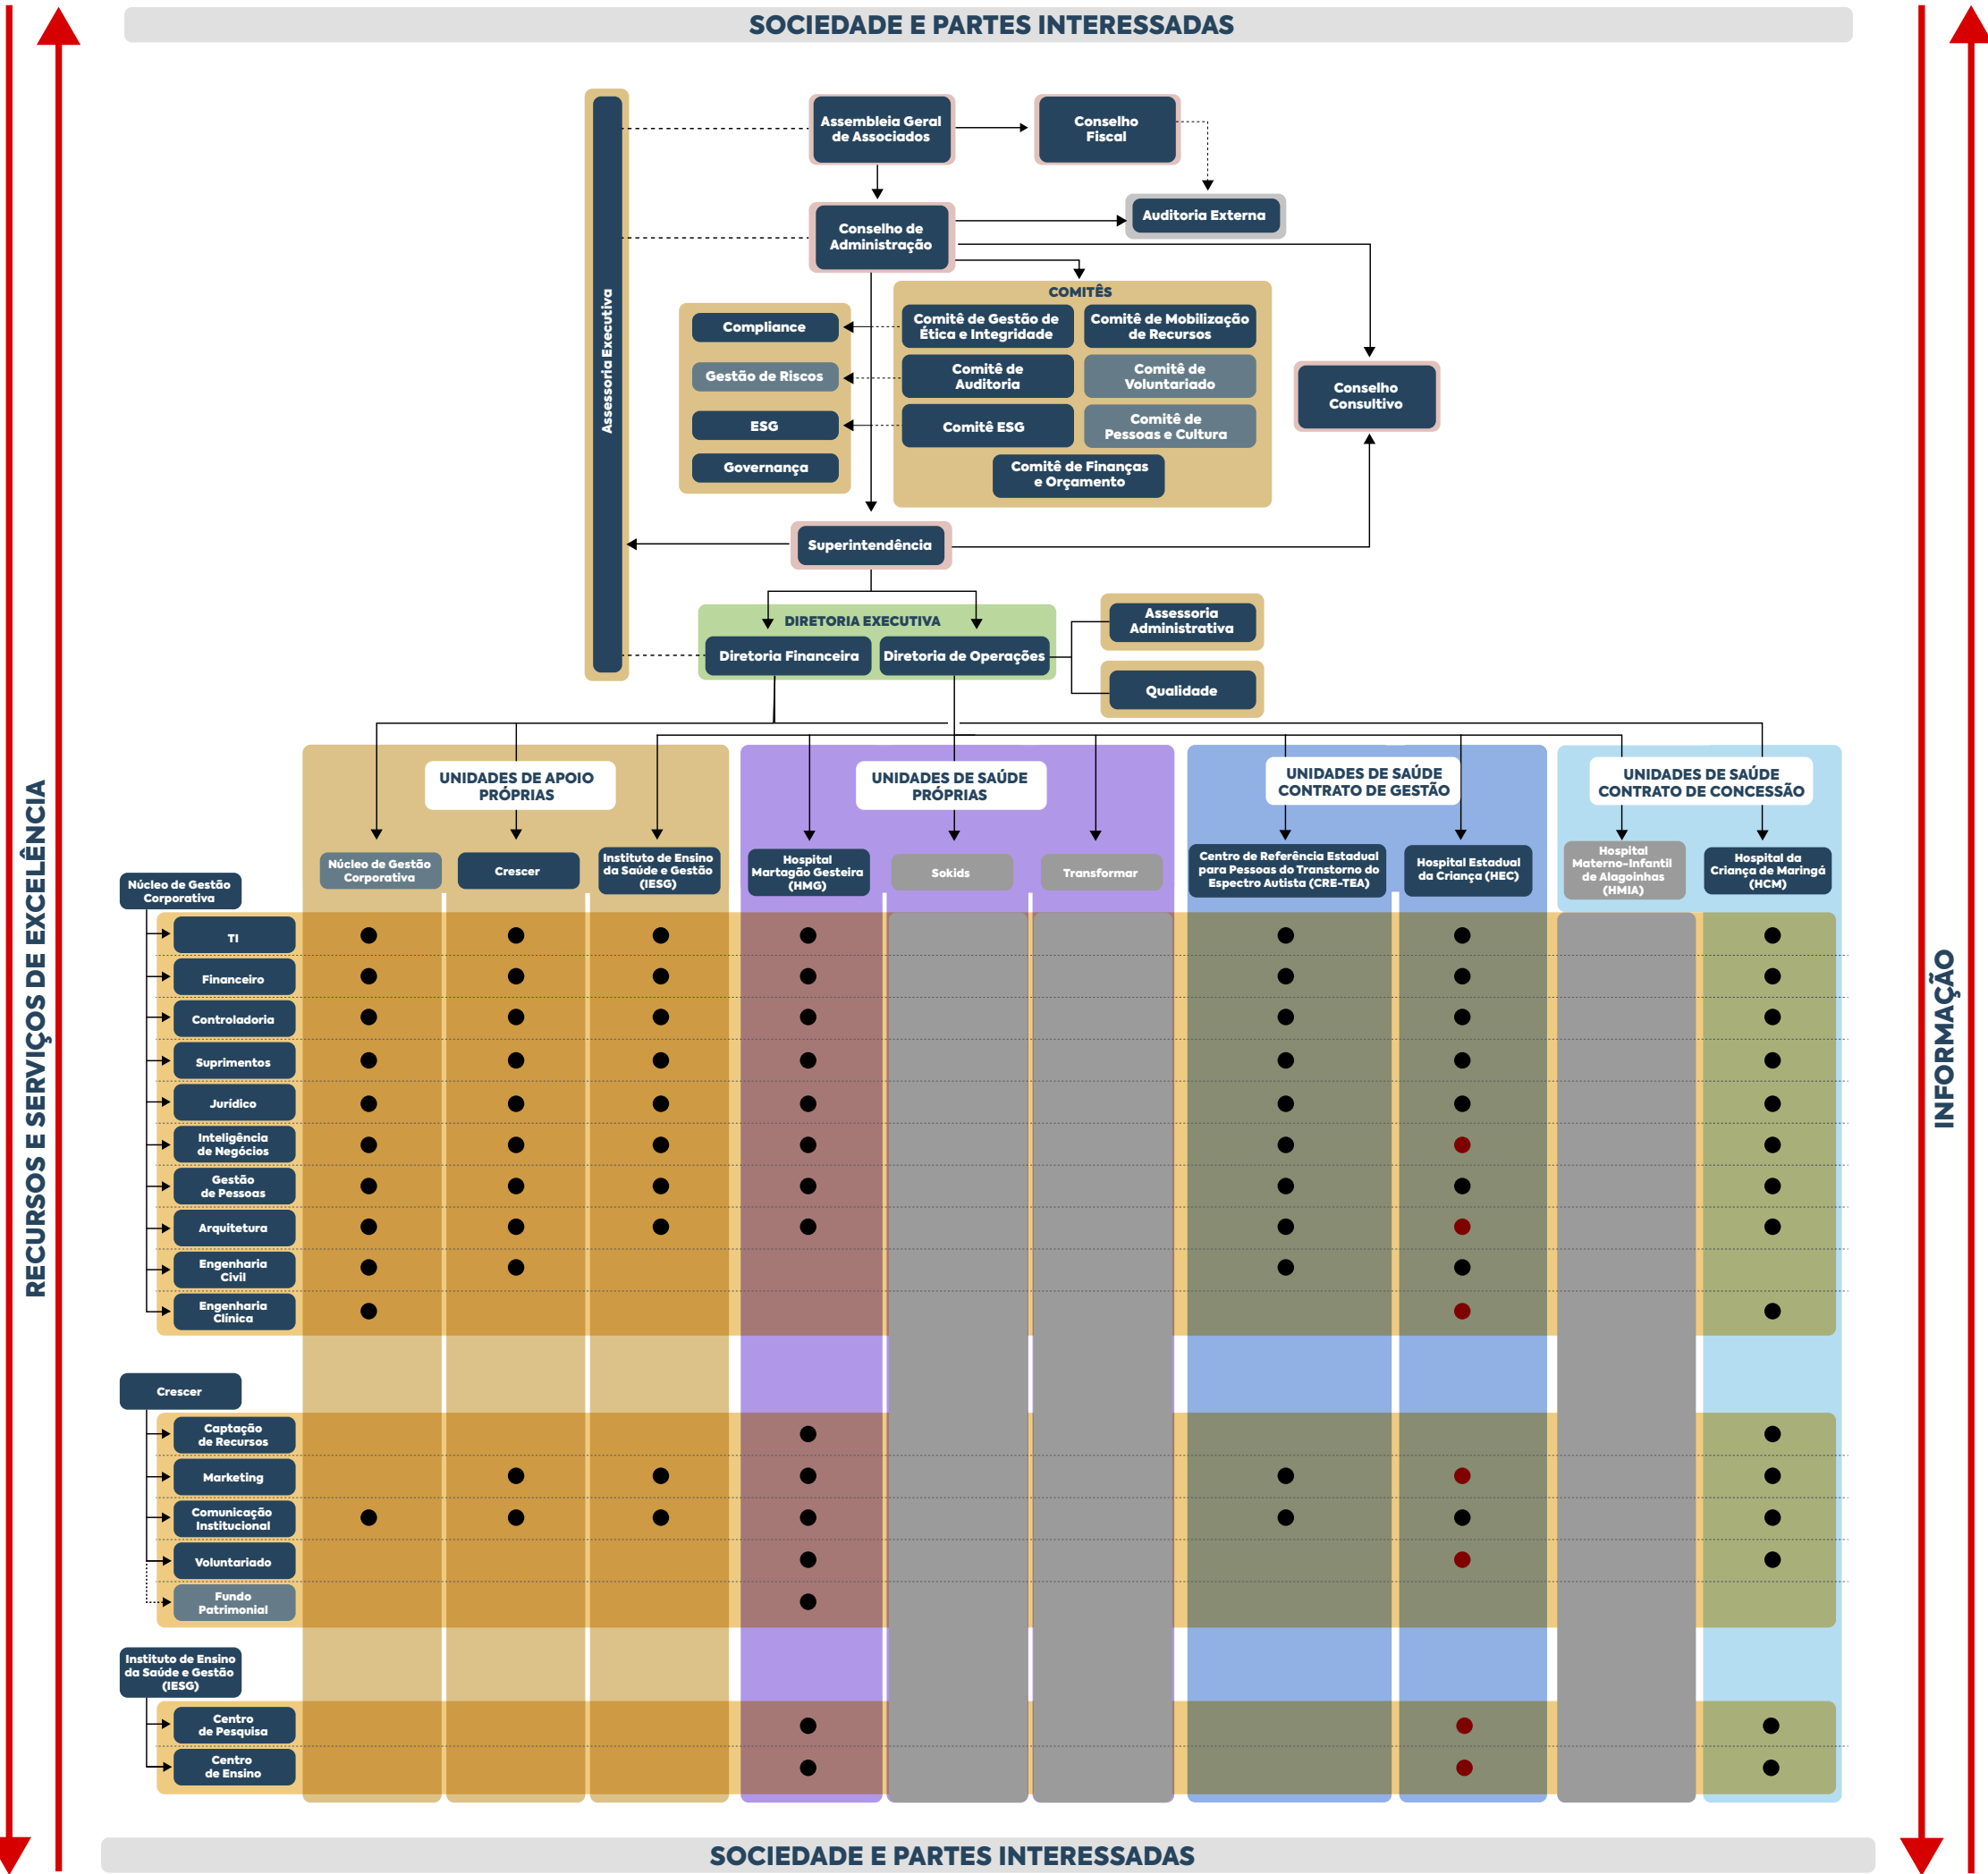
SOCIEDADE E PARTES INTERESSADAS

RECURSOS E SERVIÇOS DE EXCELÊNCIA

INFORMAÇÃO

Assessoria Executiva

Assembleia Geral de Associados

Conselho Fiscal

Auditoria Externa

Conselho de Administração

COMITÊS

Comitê de Gestão de Ética e Integridade

Comitê de Mobilização de Recursos

Comitê de Auditoria

Comitê de Voluntariado

Comitê ESG

Comitê de Pessoas e Cultura

Comitê de Finanças e Orçamento

Compliance

Gestão de Riscos

ESG

Governança

Conselho Consultivo

Superintendência

DIRETORIA EXECUTIVA

Diretoria Financeira

Diretoria de Operações

Assessoria Administrativa

Qualidade

UNIDADES DE APOIO PRÓPRIAS

UNIDADES DE SAÚDE PRÓPRIAS

UNIDADES DE SAÚDE CONTRATO DE GESTÃO

UNIDADES DE SAÚDE CONTRATO DE CONCESSÃO

Núcleo de Gestão Corporativa

Crescer

Instituto de Ensino da Saúde e Gestão (IESG)

Hospital Martagão Gesteira (HMG)

Sokids

Transformar

Centro de Referência Estadual para Pessoas do Transtorno do Espectro Autista (CRE-TEA)

Hospital Estadual da Criança (HEC)

Hospital Materno-Infantil de Alagoinhas (HMIA)

Hospital da Criança de Maringá (HCM)

Núcleo de Gestão Corporativa

TI

Financeiro

Controladoria

Suprimentos

Jurídico

Inteligência de Negócios

Gestão de Pessoas

Arquitetura

Engenharia Civil

Engenharia Clínica

Crescer

Captação de Recursos

Marketing

Comunicação Institucional

Voluntariado

Fundo Patrimonial

Instituto de Ensino da Saúde e Gestão (IESG)

Centro de Pesquisa

Centro de Ensino

SOCIEDADE E PARTES INTERESSADAS